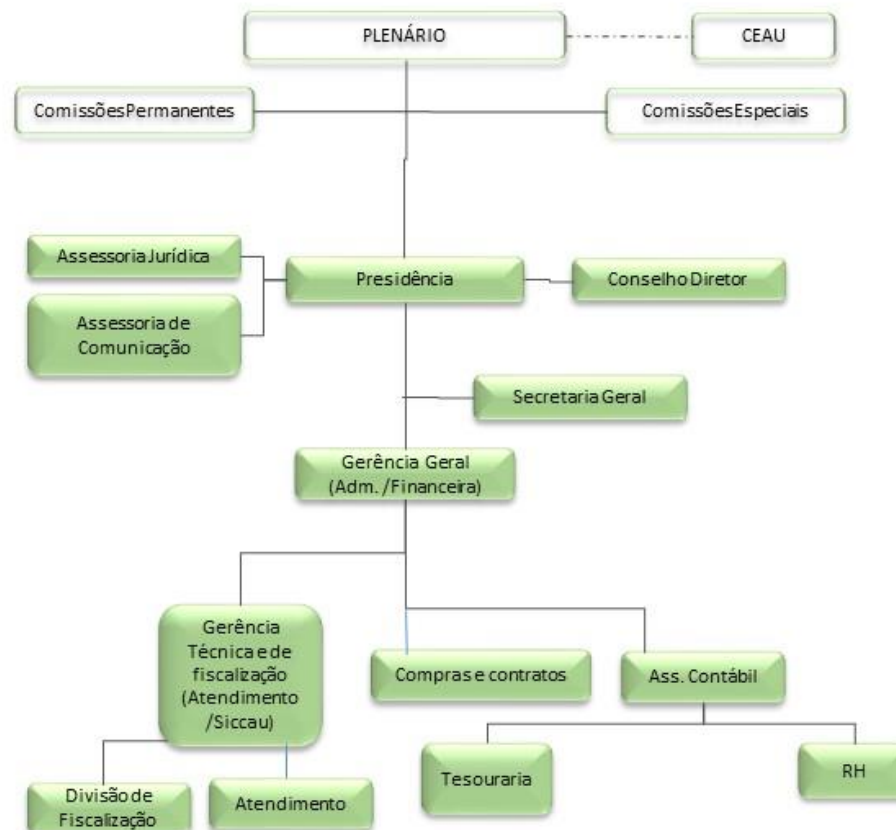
PLENÁRIO

CEAU

ComissõesPermanentes

ComissõesEspeciais

Assessoria Jurídica

Assessoria de Comunicação

Presidência

Conselho Diretor

Secretaria Geral

Gerência Geral (Adm. /Financeira)

Gerência Técnica e de fiscalização (Atendimento /Siccau)

Compras e contratos

Ass. Contábil

Tesouraria

RH

Divisão de Fiscalização

Atendimento